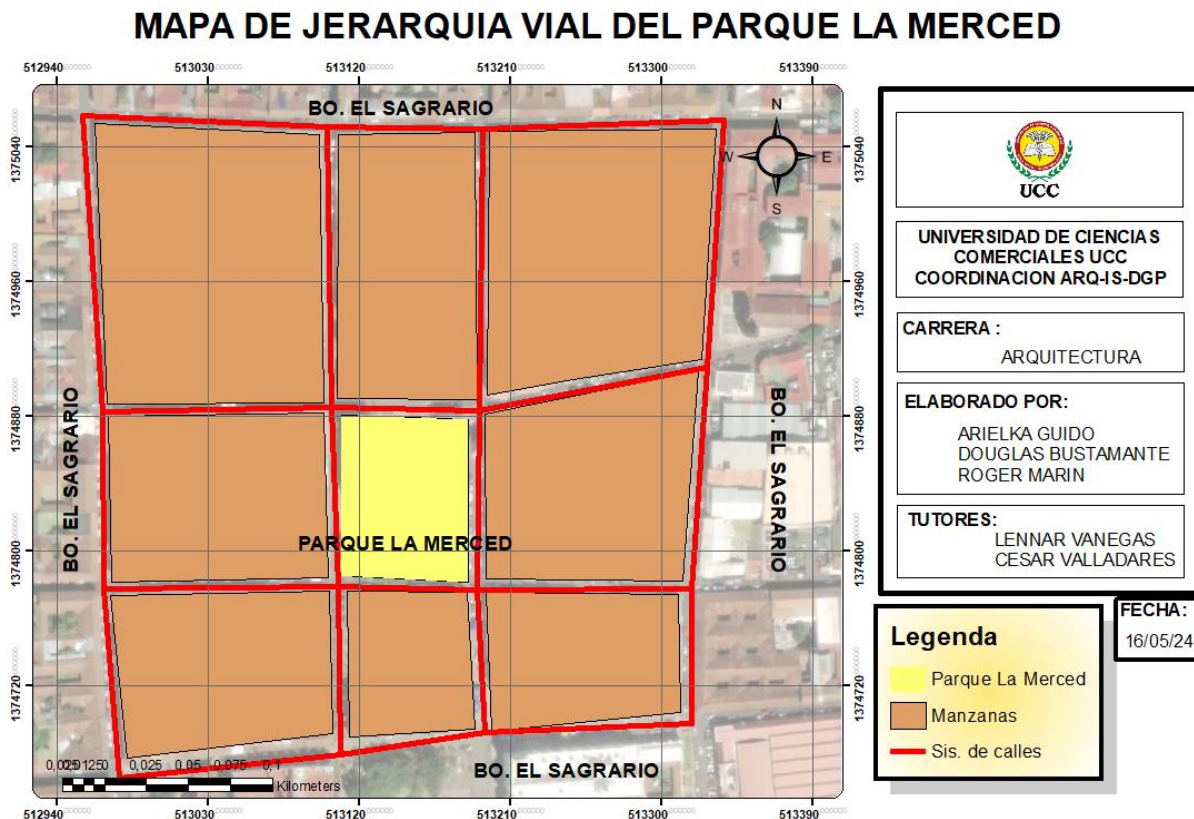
MAPA DE JERARQUIA VIAL DEL PARQUE LA MERCED

512940 513030 513120 513210 513300 513390

1375040
1374960
1374880
1374800
1374720

BO. EL SAGRARIO

N
W E
S

BO. EL SAGRARIO

BO. EL SAGRARIO

PARQUE LA MERCED

BO. EL SAGRARIO

0,025 0,0125 0 0,025 0,05 0,075 0,1
Kilometers

512940 513030 513120 513210 513300 513390

UCC

UNIVERSIDAD DE CIENCIAS COMERCIALES UCC COORDINACION ARQ-IS-DGP

CARRERA :
ARQUITECTURA

ELABORADO POR:
ARIELKA GUIDO
DOUGLAS BUSTAMANTE
ROGER MARIN

TUTORES:
LENNAR VANEGAS
CESAR VALLADARES

Legenda
Parque La Merced
Manzanas
Sis. de calles

FECHA:
16/05/24